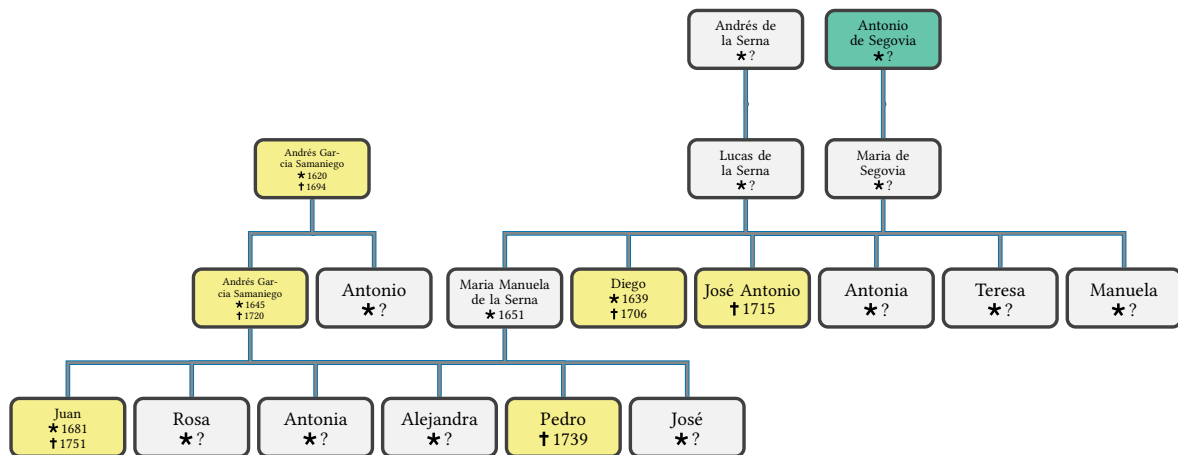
Andrés de la Serna
★?

Antonio de Segovia
★?

Andrés Garcia Samaniego
★1620
†1694

Lucas de la Serna
★?

Maria de Segovia
★?

Andrés Garcia Samaniego
★1645
†1720

Antonio
★?

Maria Manuela de la Serna
★1651

Diego
★1639
†1706

José Antonio
†1715

Antonia
★?

Teresa
★?

Manuela
★?

Juan
★1681
†1751

Rosa
★?

Antonia
★?

Alejandra
★?

Pedro
†1739

José
★?